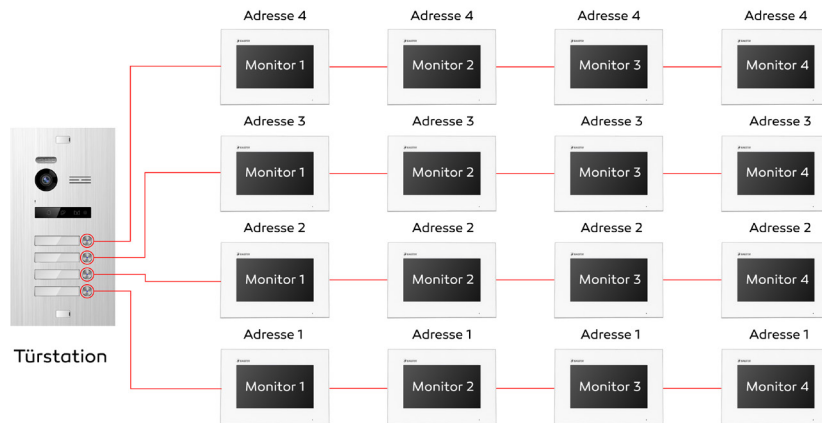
Adresse 4
Monitor 1
Adresse 4
Monitor 2
Adresse 4
Monitor 3
Adresse 4
Monitor 4

Adresse 3
Monitor 1
Adresse 3
Monitor 2
Adresse 3
Monitor 3
Adresse 3
Monitor 4

Adresse 2
Monitor 1
Adresse 2
Monitor 2
Adresse 2
Monitor 3
Adresse 2
Monitor 4

Adresse 1
Monitor 1
Adresse 1
Monitor 2
Adresse 1
Monitor 3
Adresse 1
Monitor 4

Türstation